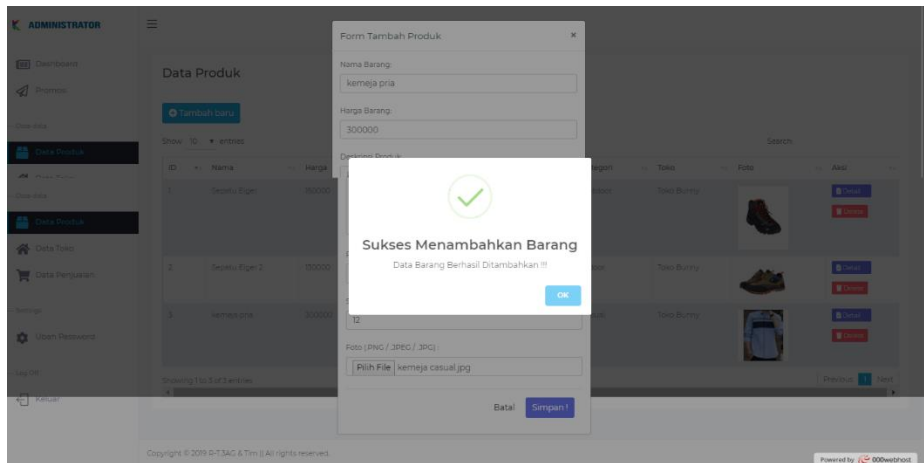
ADMINISTRATOR

Dashboard

Promosi

Data Produk

Data Produk

Data Toko

Data Penjualan

Ubah Password

Keluar

Data Produk

Tambah baru

Show 10 entries

Search:

| ID | Nama | Harga | | Kategori | Toko | Foto | Aksi |
|---|---|---|---|---|---|---|---|
| 1 | Sepatu Eiger | 350000 | | | Toko Bunny | | Detail Delete |
| 2 | Sepatu Eiger 2 | 330000 | | | Toko Bunny | | Detail Delete |
| 3 | kemeja pria | 300000 | | | Toko Bunny | | Detail Delete |

Showing 1 to 3 of 3 entries

Previous 1 Next

Form Tambah Produk

Nama Barang:

kemeja pria

Harga Barang:

300000

Deskripsi Produk:

12

Foto (.PNG / .JPEG / .JPG) :

Pilih File kemeja casual.jpg

Batal Simpan!

Sukses Menambahkan Barang

Data Barang Berhasil Ditambahkan !!!

OK

Copyright © 2019 R-T3AC & Tim || All rights reserved.

Powered by 000webhost